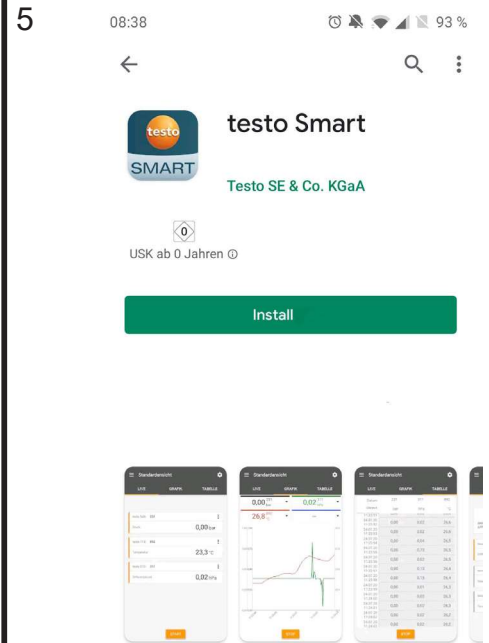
5

08:38

93 %

testo
SMART

testo Smart

Testo SE & Co. KGaA

0

USK ab 0 Jahren ⓘ

Install

Standardansicht

LIVE GRAPH TABELLE

0,00 hPa

23,3 °C

0,02 hPa

Standardansicht

0,00

0,02

26,8

Standardansicht

STOP

STOP

STOP